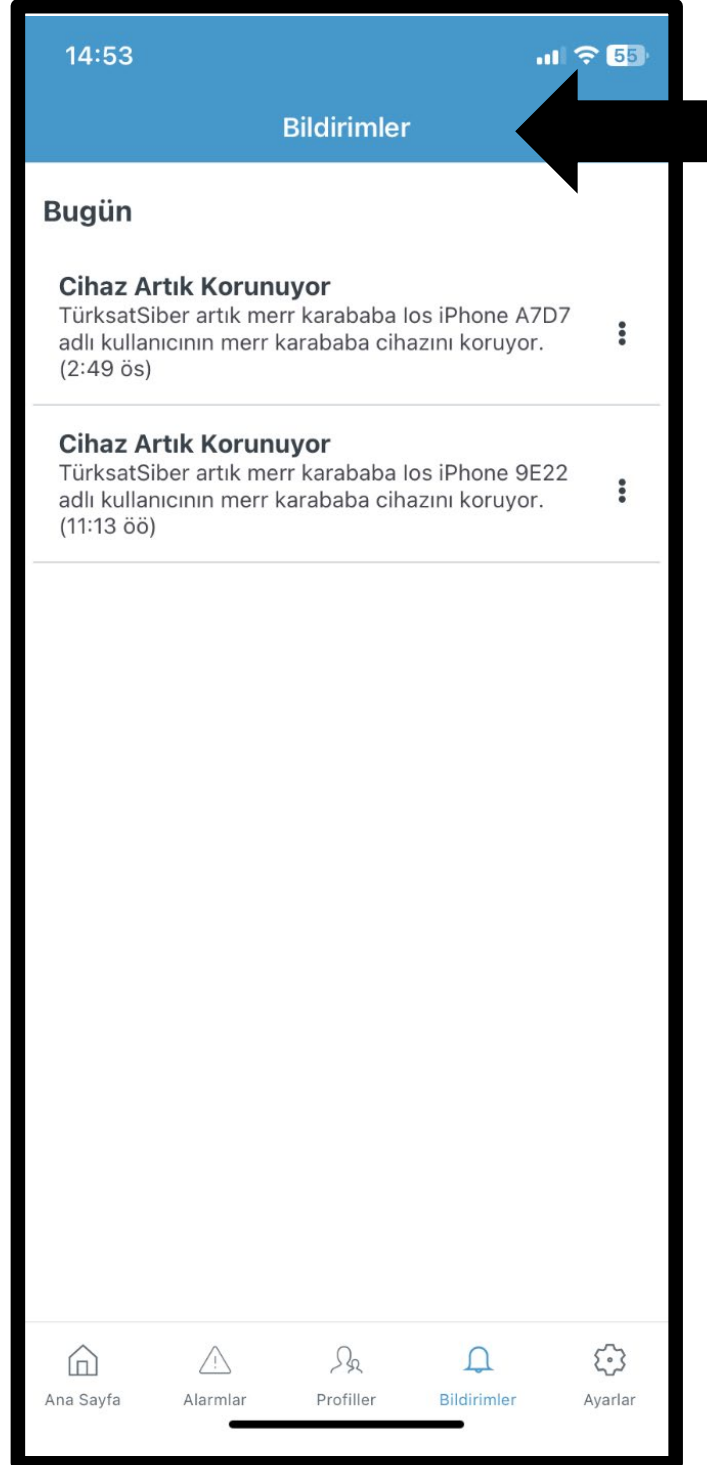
14:53

55

Bildirimler

Bugün

Cihaz Artık Korunuyor
TürksatSiber artık merr karababa los iPhone A7D7 adlı kullanıcının merr karababa cihazını koruyor. (2:49 ös)

Cihaz Artık Korunuyor
TürksatSiber artık merr karababa los iPhone 9E22 adlı kullanıcının merr karababa cihazını koruyor. (11:13 öö)

Ana Sayfa
Alarmlar
Profiller
Bildirimler
Ayarlar